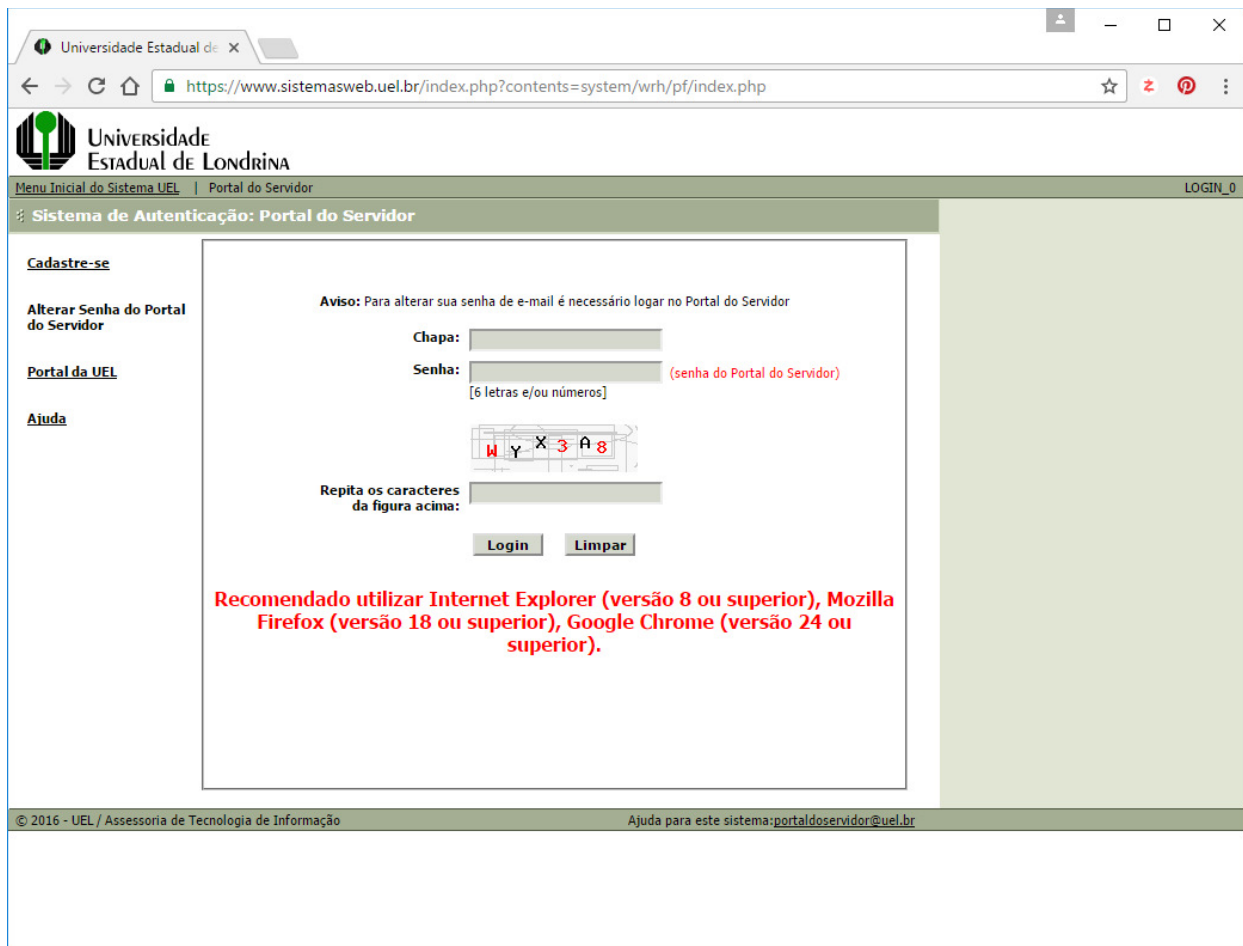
Universidade Estadual de ×

https://www.sistemasweb.uel.br/index.php?contents=system/wrh/pf/index.php

Universidade Estadual de Londrina

Menu Inicial do Sistema UEL | Portal do Servidor

LOGIN_0

Sistema de Autenticação: Portal do Servidor

Cadastre-se

Alterar Senha do Portal do Servidor

Portal da UEL

Ajuda

Aviso: Para alterar sua senha de e-mail é necessário logar no Portal do Servidor

Chapa:

Senha: (senha do Portal do Servidor)

[6 letras e/ou números]

W Y X 3 A 8

Repita os caracteres da figura acima:

Login Limpar

Recomendado utilizar Internet Explorer (versão 8 ou superior), Mozilla Firefox (versão 18 ou superior), Google Chrome (versão 24 ou superior).

© 2016 - UEL / Assessoria de Tecnologia de Informação

Ajuda para este sistema:portaldoservidor@uel.br